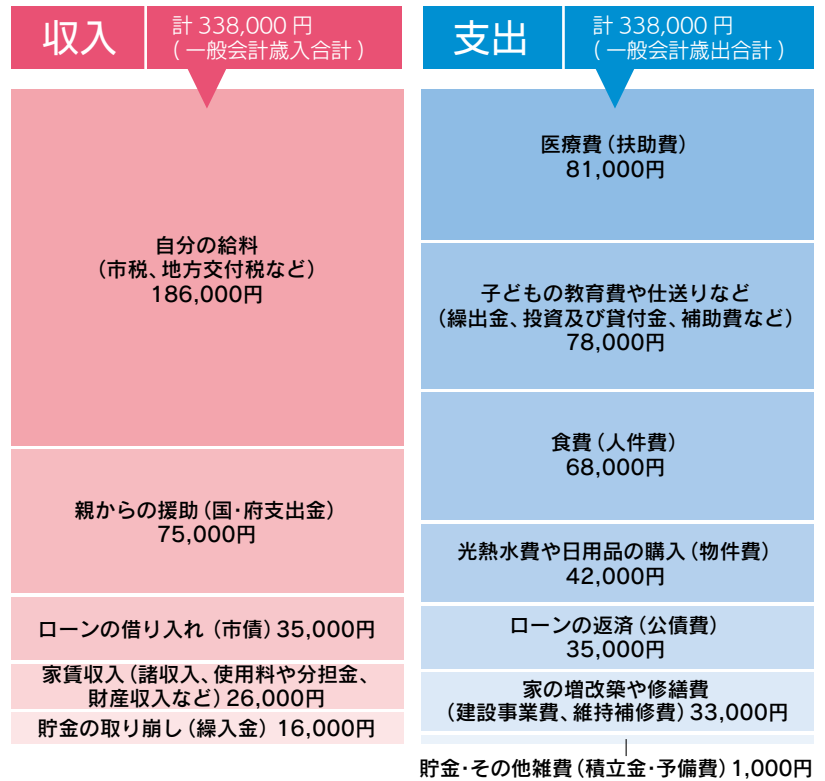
収入

計 338,000 円
（一般会計歳入合計）

自分の給料
（市税、地方交付税など）
186,000円

親からの援助（国・府支出金）
75,000円

ローンの借り入れ（市債）35,000円

家賃収入（諸収入、使用料や分担金、財産収入など）26,000円

貯金の取り崩し（繰入金）16,000円

支出

計 338,000 円
（一般会計歳出合計）

医療費（扶助費）
81,000円

子どもの教育費や仕送りなど
（繰出金、投資及び貸付金、補助費など）
78,000円

食費（人件費）
68,000円

光熱水費や日用品の購入（物件費）
42,000円

ローンの返済（公債費）
35,000円

家の増改築や修繕費
（建設事業費、維持補修費）33,000円

貯金・その他雑費（積立金・予備費）1,000円